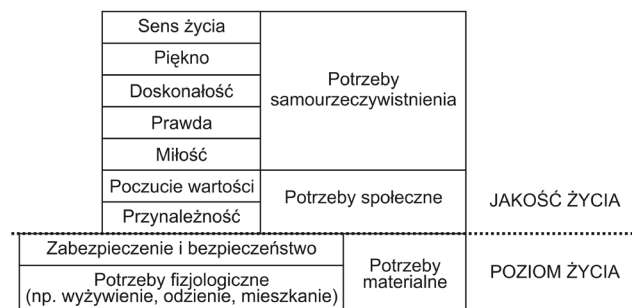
| Sens życia | Potrzeby samourzeczywistnienia | |
|---|---|---|
| Piękno | | |
| Doskonałość | | |
| Prawda | | |
| Miłość | | |
| Poczucie wartości | Potrzeby społeczne | JAKOŚĆ ŻYCIA |
| Przynależność | | |
| Zabezpieczenie i bezpieczeństwo | Potrzeby materialne | POZIOM ŻYCIA |
| Potrzeby fizjologiczne (np. wyżywienie, odzienie, mieszkanie) | | |